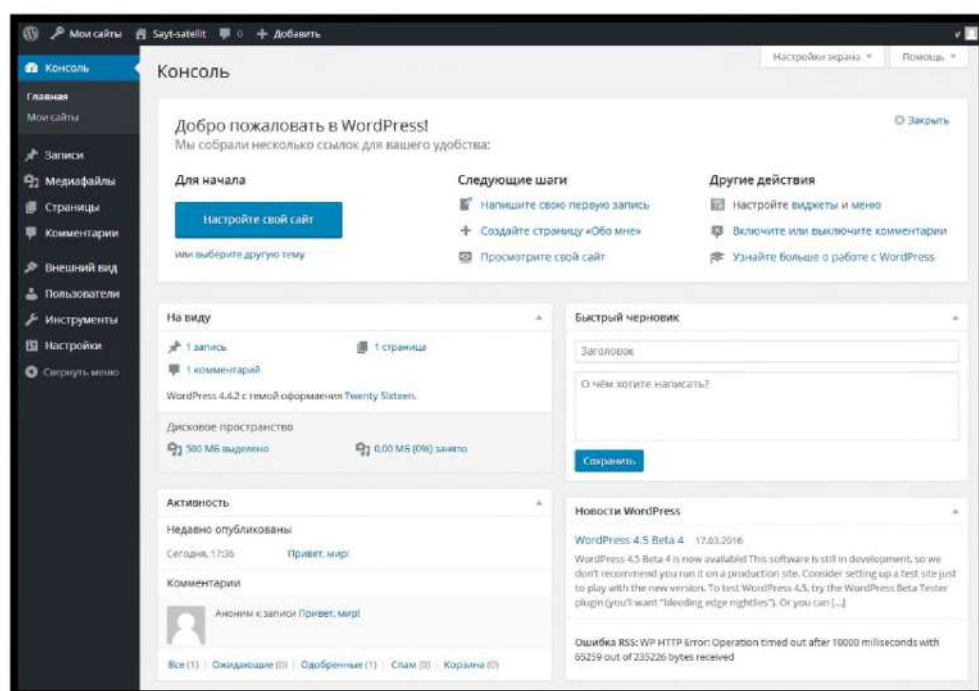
Мои сайты Sayt-satellit 0 + Добавить

Консоль
Главная
Мои сайты
Записи
Медиафайлы
Страницы
Комментарии
Внешний вид
Пользователи
Инструменты
Настройки
Свернуть меню

Консоль

Настройки экрана ▾ Помощь ▾

Добро пожаловать в WordPress!
Мы собрали несколько ссылок для вашего удобства:

Закрыть

Для начала
Настройте свой сайт
или выберите другую тему

Следующие шаги
Напишите свою первую запись
Создайте страницу «Обо мне»
Просмотрите свой сайт

Другие действия
Настройте виджеты и меню
Включите или выключите комментарии
Узнайте больше о работе с WordPress

На виду
1 запись
1 страница
1 комментарий
WordPress 4.4.2 с темой оформления Twenty Sixteen.
Дисковое пространство
500 МБ выделено
0,00 МБ (0%) занято

Быстрый черновик
Заголовок
О чём хотите написать?
Сохранить

Активность
Недавно опубликованы
Сегодня, 17:36 Привет, мир!
Комментарии
Аноним к записи Привет, мир!
Все (1) | Ожидающие (0) | Одобренные (1) | Спам (0) | Корзина (0)

Новости WordPress
WordPress 4.5 Beta 4 17.03.2016
WordPress 4.5 Beta 4 is now available! This software is still in development, so we don't recommend you run it on a production site. Consider setting up a test site just to play with the new version. To test WordPress 4.5, try the WordPress Beta Tester plugin (you'll want "bleeding edge nightlies"). Or you can […]

Ошибка RSS: WP HTTP Error: Operation timed out after 10000 milliseconds with 65259 out of 235226 bytes received